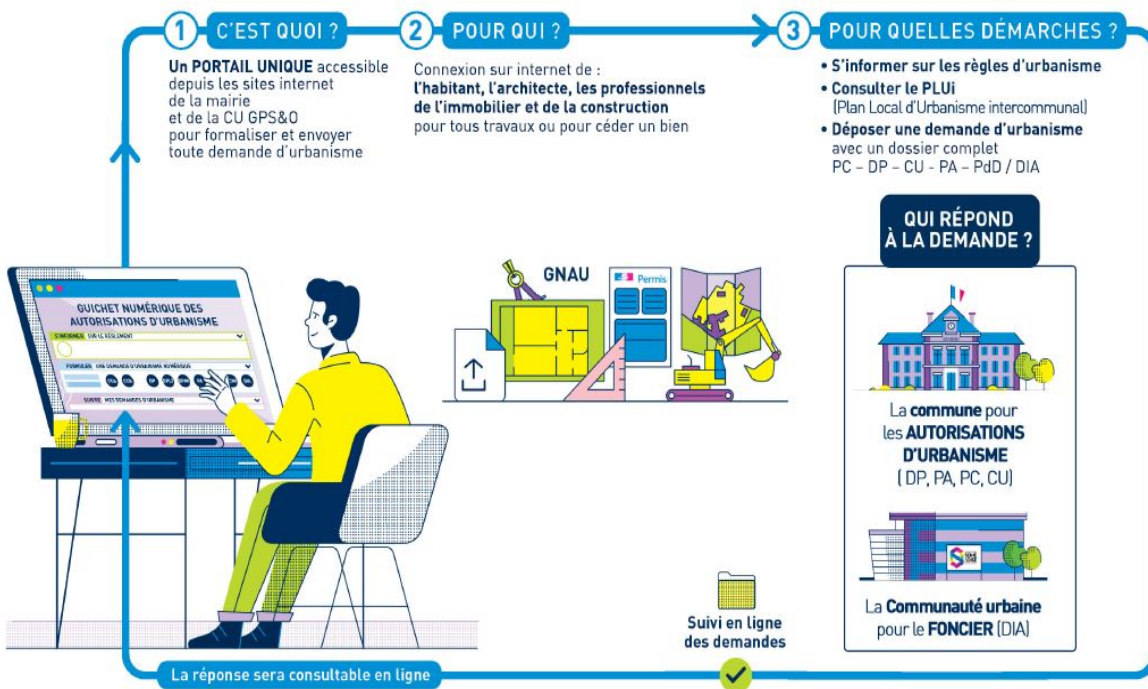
1 C'EST QUOI ?

Un PORTAIL UNIQUE accessible depuis les sites internet de la mairie et de la CU GPS&O pour formaliser et envoyer toute demande d'urbanisme

2 POUR QUI ?

Connexion sur internet de : l'habitant, l'architecte, les professionnels de l'immobilier et de la construction pour tous travaux ou pour céder un bien

3 POUR QUELLES DÉMARCHES ?

• S'informer sur les règles d'urbanisme
• Consulter le PLUi (Plan Local d'Urbanisme intercommunal)
• Déposer une demande d'urbanisme avec un dossier complet PC – DP – CU - PA – PdD / DIA

GUICHET NUMÉRIQUE DES AUTORISATIONS D'URBANISME

S'INFORMER SUR LE RÈGLEMENT

FORMULER UNE DEMANDE D'URBANISME NUMÉRIQUE

SUIVRE MES DEMANDES D'URBANISME

GNAU

Permis

QUI RÉPOND À LA DEMANDE ?

La commune pour les AUTORISATIONS D'URBANISME (DP, PA, PC, CU)

La Communauté urbaine pour le FONCIER (DIA)

Suivi en ligne des demandes

La réponse sera consultable en ligne